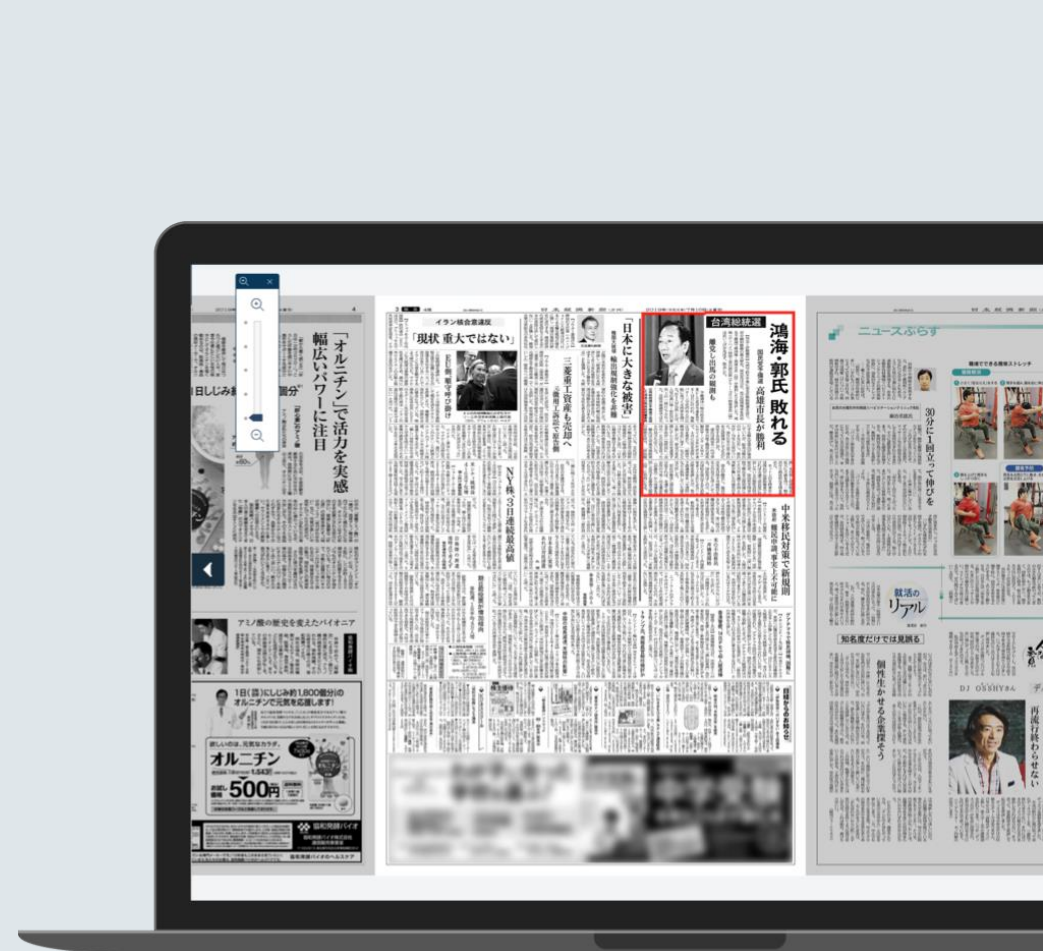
「オルニチン」で活力を実感
幅広いパワーに注目

日しじみ

アミノ酸の歴史を変えたバイオニア

1日(目)にしじみ約1,800個分の
オルニチンで元気を応援します!

オルニチン

500円

協和発酵バイオ

イラン核合意違反
「現状 重大ではない」

NY株、3日連続最高値

三菱重工資産も売却へ

「日本に大きな被害」

台湾総統選
鴻海・郭氏 敗れる
国民党予備選 高雄市長が勝利

中米移民対策で新規則

ニュースぷらす

30分に1回立って伸びを

就活のリアル

知名度だけでは見誤る

個性生かせる企業探そう

DJ OSSHYさん

再流行終わらせない